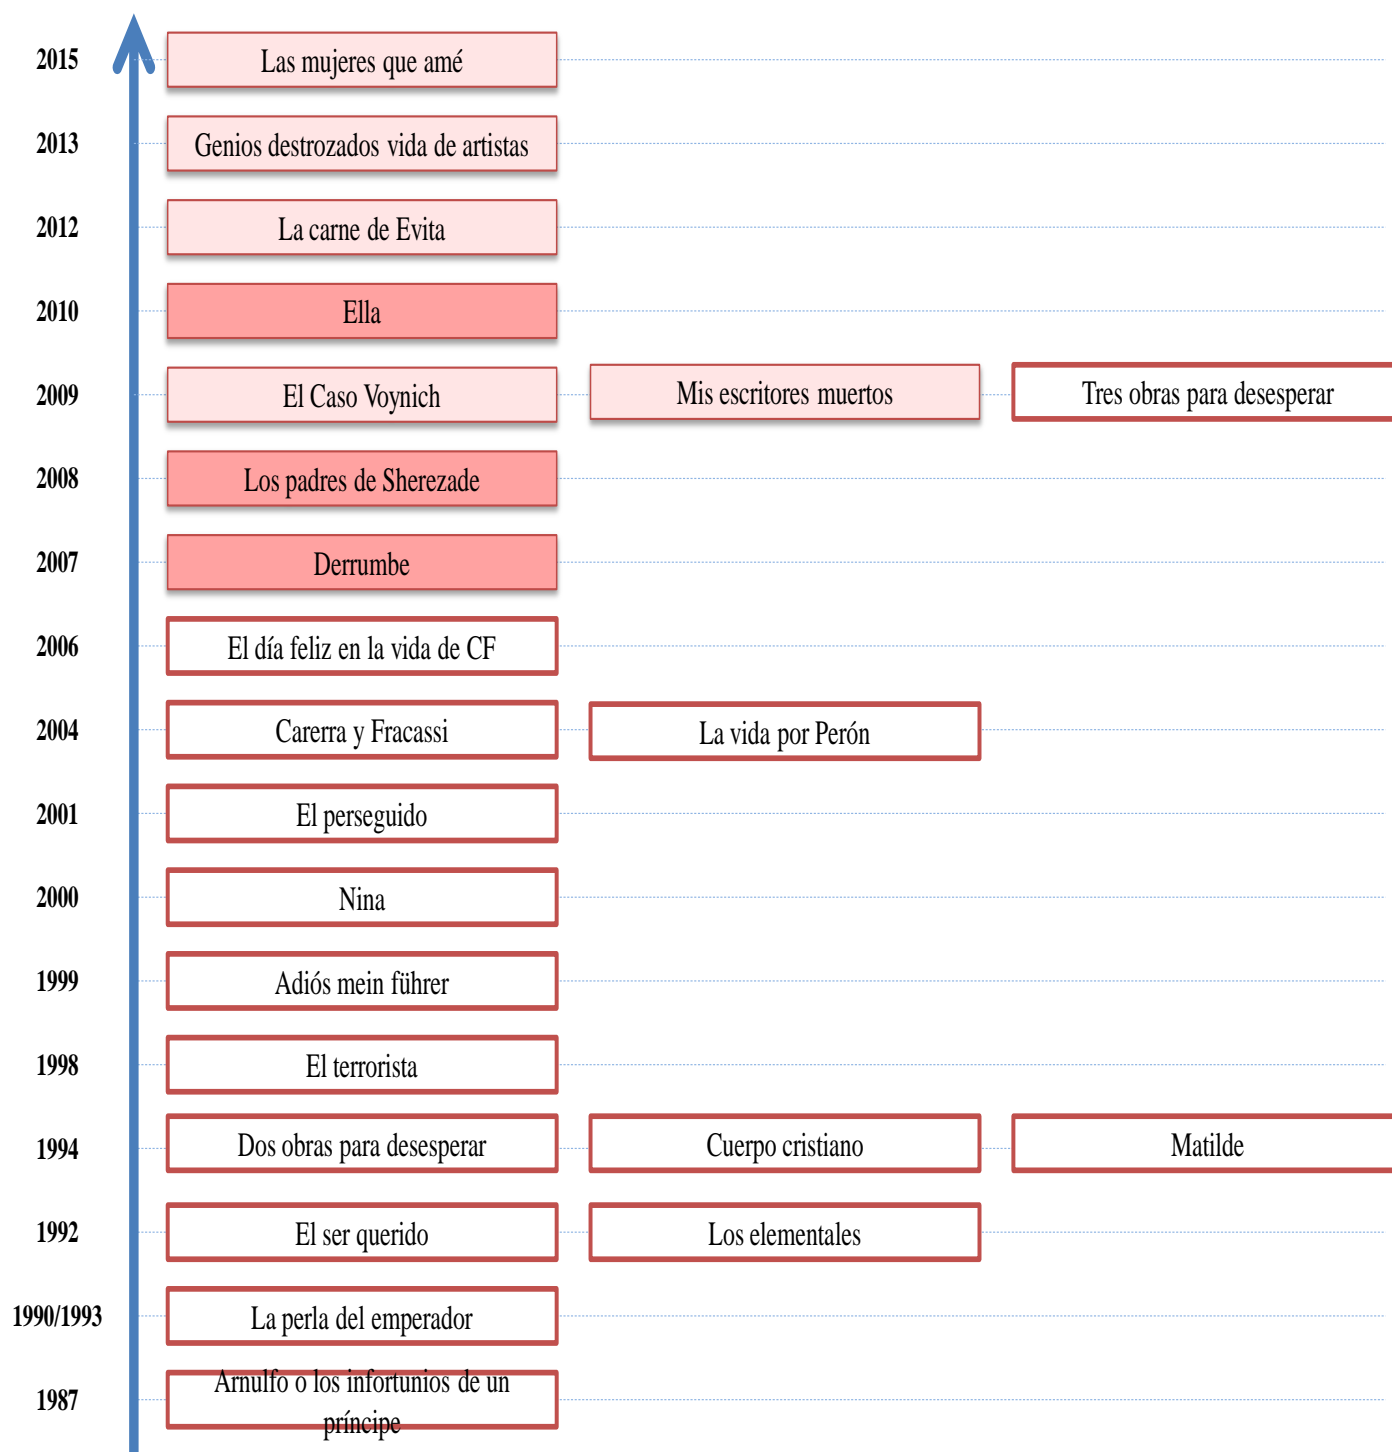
2015 Las mujeres que amé

2013 Genios destrozados vida de artistas

2012 La carne de Evita

2010 Ella

2009 El Caso Voynich | Mis escritores muertos | Tres obras para desesperar

2008 Los padres de Sherezade

2007 Derrumbe

2006 El día feliz en la vida de CF

2004 Carerra y Fracassi | La vida por Perón

2001 El perseguido

2000 Nina

1999 Adiós mein führer

1998 El terrorista

1994 Dos obras para desesperar | Cuerpo cristiano | Matilde

1992 El ser querido | Los elementales

1990/1993 La perla del emperador

1987 Arnulfo o los infortunios de un príncipe